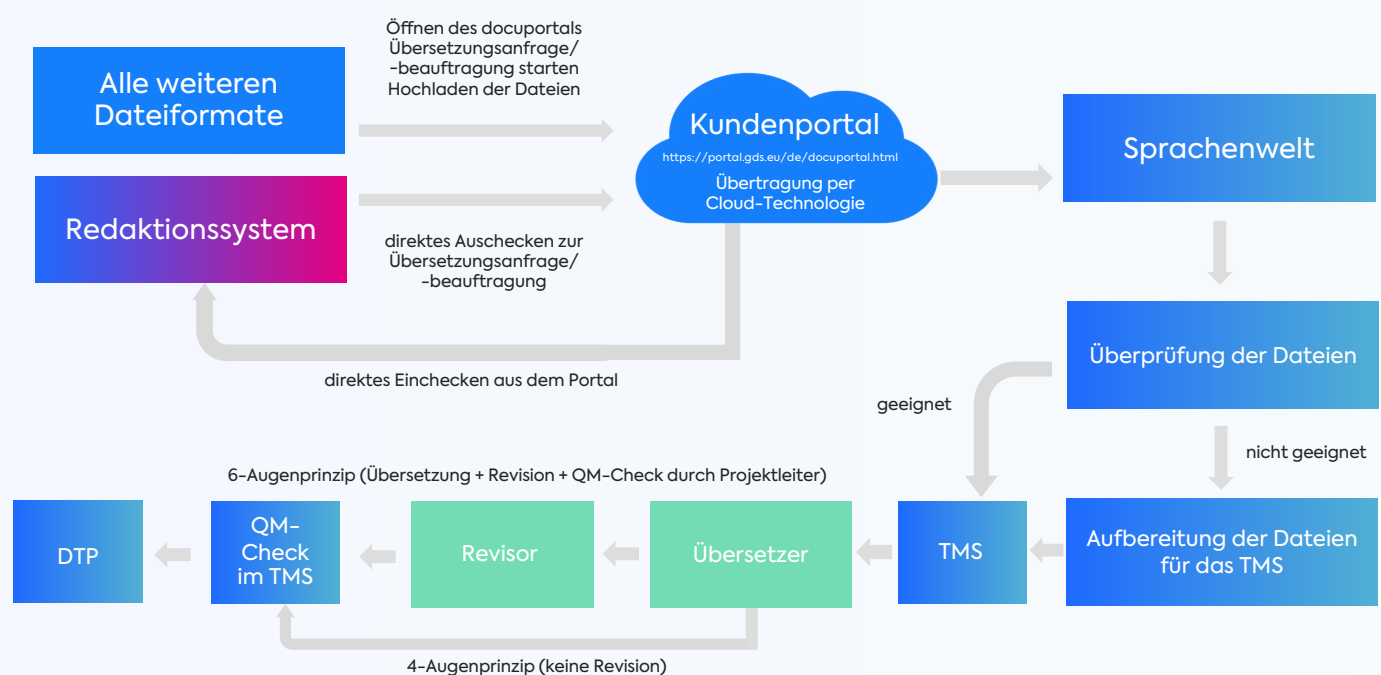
Alle weiteren Dateiformate

Öffnen des docuportals
Übersetzungsanfrage/-beauftragung starten
Hochladen der Dateien

Kundenportal
https://portal.gds.eu/de/docuportal.html
Übertragung per Cloud-Technologie

Sprachenwelt

Redaktionssystem

direktes Auschecken zur Übersetzungsanfrage/-beauftragung

direktes Einchecken aus dem Portal

Überprüfung der Dateien

geeignet

nicht geeignet

6-Augenprinzip (Übersetzung + Revision + QM-Check durch Projektleiter)

DTP

QM-Check im TMS

Revisor

Übersetzer

TMS

Aufbereitung der Dateien für das TMS

4-Augenprinzip (keine Revision)